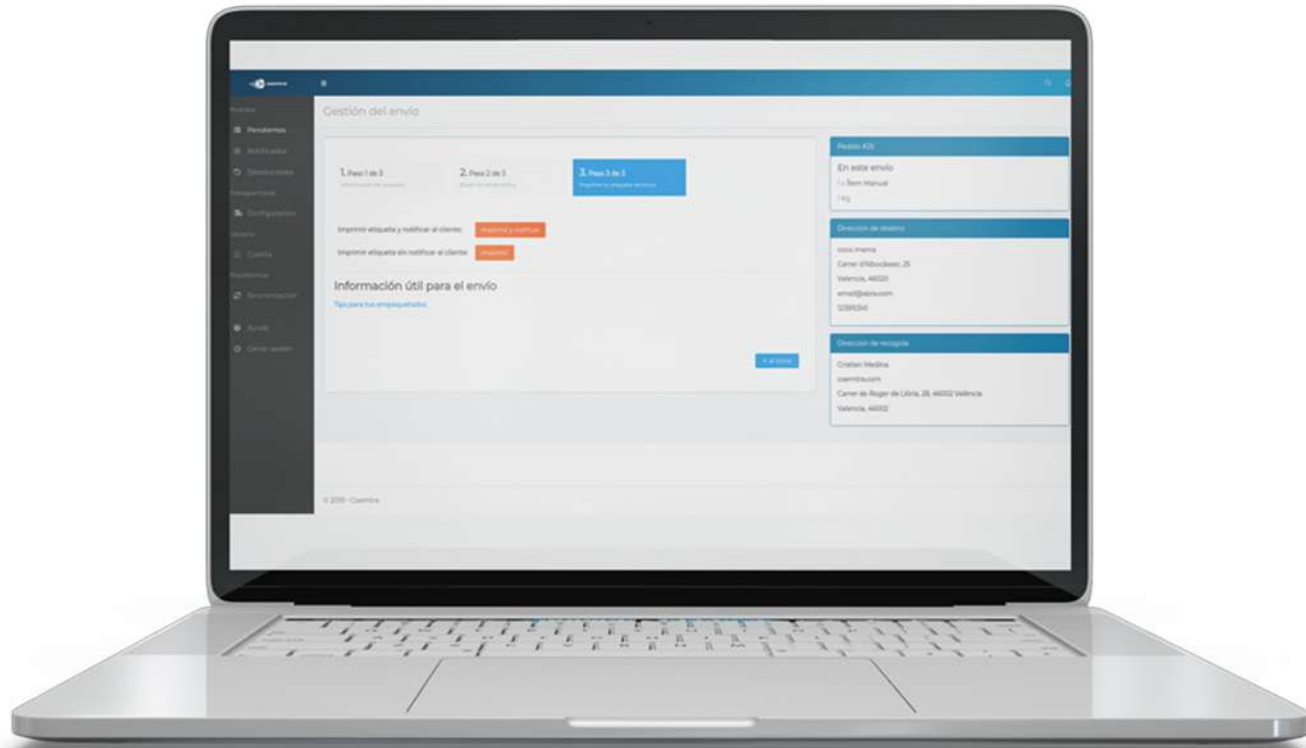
Gestión del envío

Pendientes

Notificados

Devoluciones

Configuración

Cuenta

Sincronización

Ayuda

Cerrar sesión

1. Paso 1 de 3

2. Paso 2 de 3

3. Paso 3 de 3

Imprimir tu etiqueta de envío

Imprimir etiqueta y notificar al cliente: Imprimir y notificar

Imprimir etiqueta sin notificar al cliente: Imprimir

Información útil para el envío

Tips para tus empaquetados

Pedido #25

En este envío

1 x Item Manual

1 kg

Dirección de destino

coco meme

Carrer d'Albocàsser, 25

Valencia, 46020

email@abra.com

12395314

Dirección de recogida

Cristian Medina

cuentra.com

Carrer de Roger de Llúria, 28, 46002 Valencia

Valencia, 46002

© 2019 · Cuentra